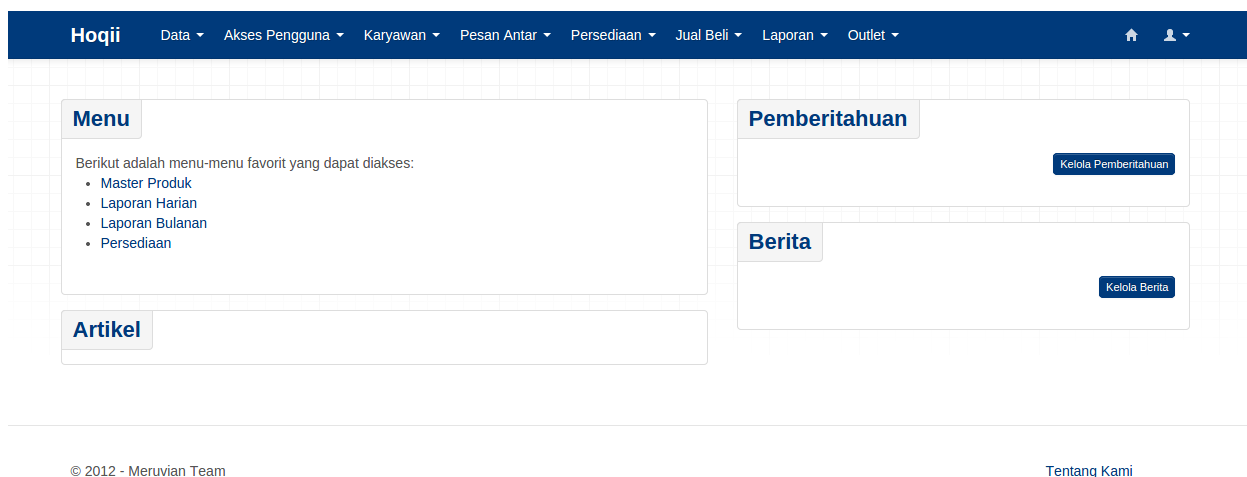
Hoqii Data ▾ Akses Pengguna ▾ Karyawan ▾ Pesan Antar ▾ Persediaan ▾ Jual Beli ▾ Laporan ▾ Outlet ▾

Menu

Berikut adalah menu-menu favorit yang dapat diakses:

- Master Produk
- Laporan Harian
- Laporan Bulanan
- Persediaan

Artikel

Pemberitahuan

Kelola Pemberitahuan

Berita

Kelola Berita

© 2012 - Meruvian Team

Tentang Kami